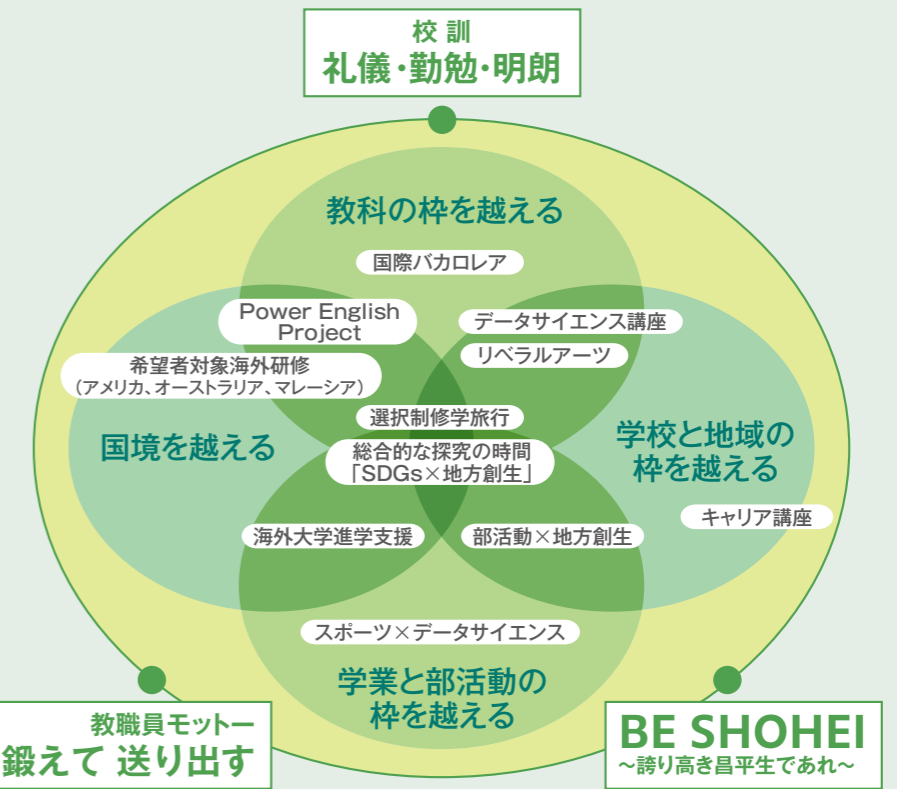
校訓
礼儀・勤勉・明朗

教科の枠を越える

国際バカロレア

Power English Project

データサイエンス講座

リベラルアーツ

希望者対象海外研修
（アメリカ、オーストラリア、マレーシア）

選択制修学旅行

国境を越える

総合的な探究の時間
「SDGs×地方創生」

学校と地域の枠を越える

キャリア講座

海外大学進学支援

部活動×地方創生

スポーツ×データサイエンス

学業と部活動の枠を越える

教職員モットー
鍛えて 送り出す

BE SHOHEI
～誇り高き昌平生であれ～